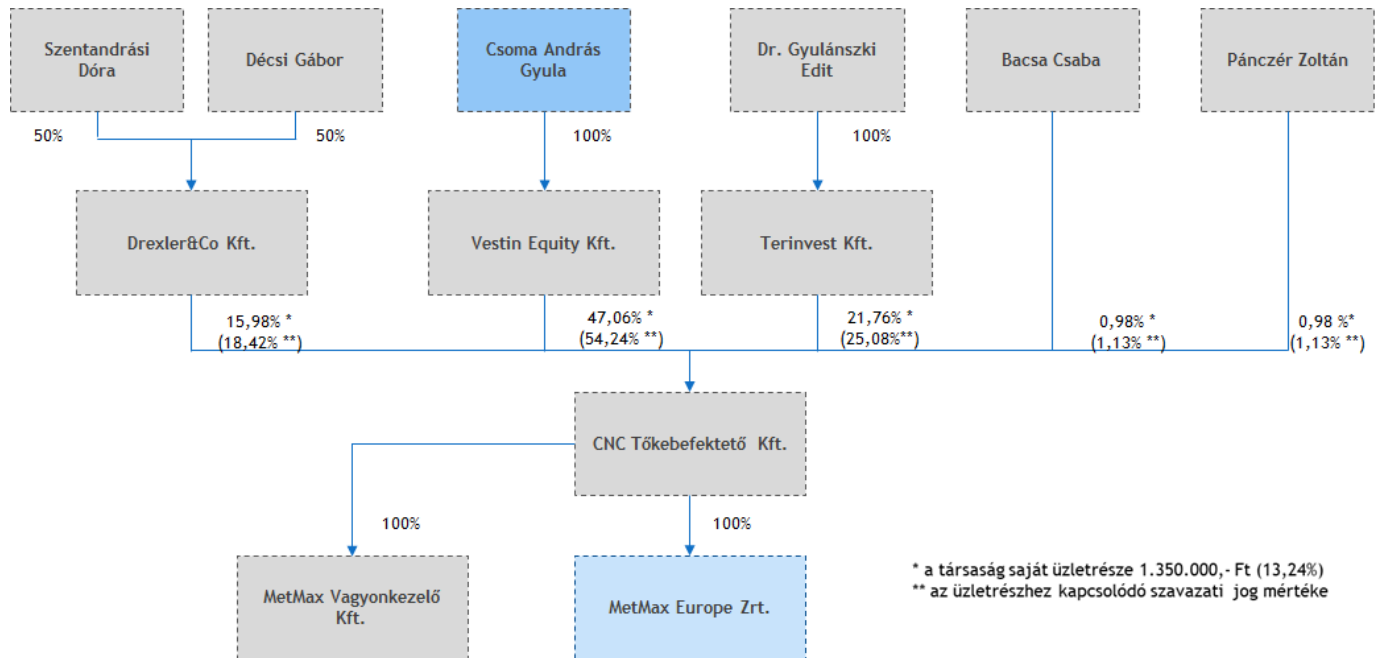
Szentandrási Dóra

Décsi Gábor

Csoma András Gyula

Dr. Gyulánszki Edit

Bacsa Csaba

Pánczér Zoltán

50%

50%

100%

100%

Drexler&Co Kft.

Vestin Equity Kft.

Terinvest Kft.

15,98% * (18,42% **)

47,06% * (54,24% **)

21,76% * (25,08%**)

0,98% * (1,13% **)

0,98 %* (1,13% **)

CNC Tőkebefektető Kft.

100%

100%

MetMax Vagyonkezelő Kft.

MetMax Europe Zrt.

* a társaság saját üzletrésze 1.350.000,- Ft (13,24%)
** az üzletrészhez kapcsolódó szavazati jog mértéke